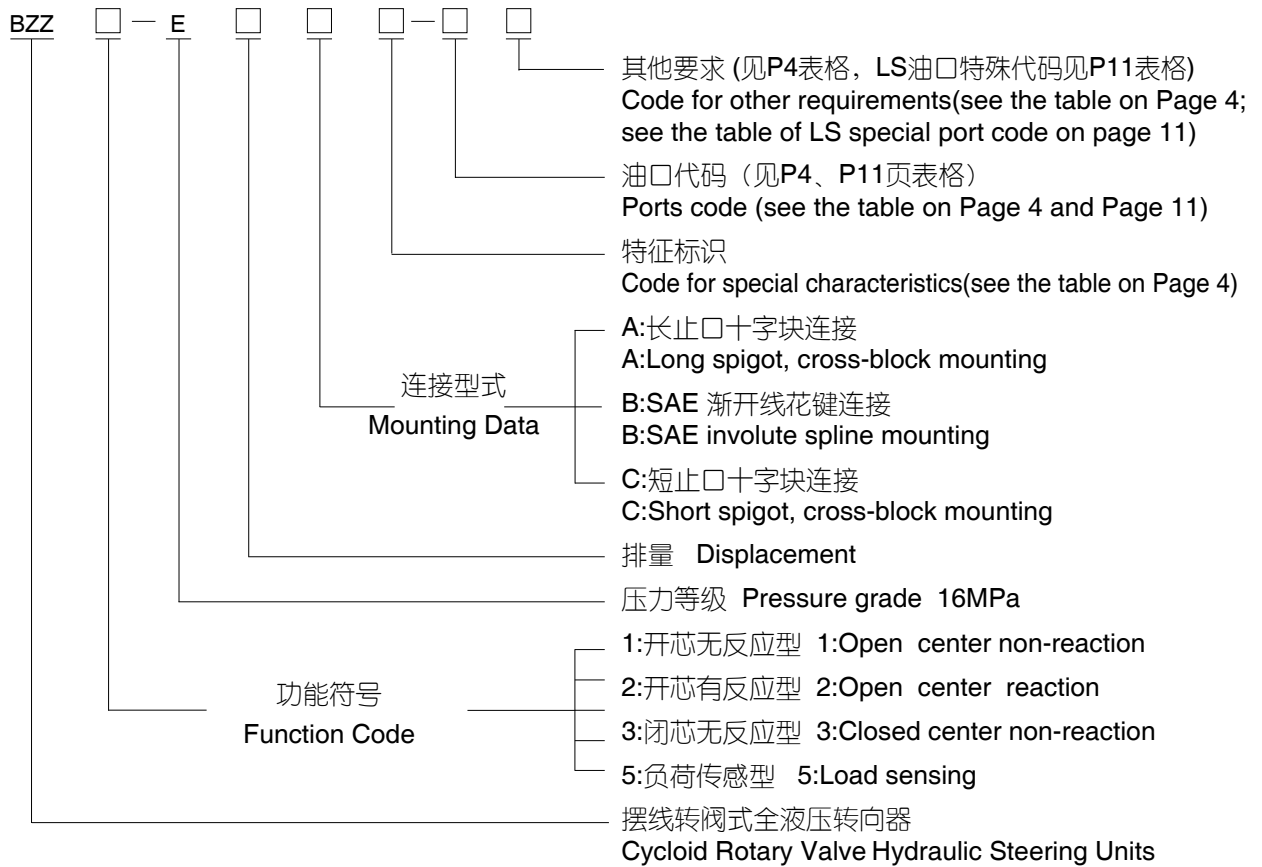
BZZ □ — E □ □ □—□ □

其他要求 (见P4表格，LS油口特殊代码见P11表格)
Code for other requirements(see the table on Page 4; see the table of LS special port code on page 11)

油口代码（见P4、P11页表格）
Ports code (see the table on Page 4 and Page 11)

特征标识
Code for special characteristics(see the table on Page 4)

连接型式
Mounting Data

A:长止口十字块连接
A:Long spigot, cross-block mounting

B:SAE 渐开线花键连接
B:SAE involute spline mounting

C:短止口十字块连接
C:Short spigot, cross-block mounting

排量 Displacement

压力等级 Pressure grade 16MPa

功能符号
Function Code

1:开芯无反应型 1:Open center non-reaction

2:开芯有反应型 2:Open center reaction

3:闭芯无反应型 3:Closed center non-reaction

5:负荷传感型 5:Load sensing

摆线转阀式全液压转向器
Cycloid Rotary Valve Hydraulic Steering Units